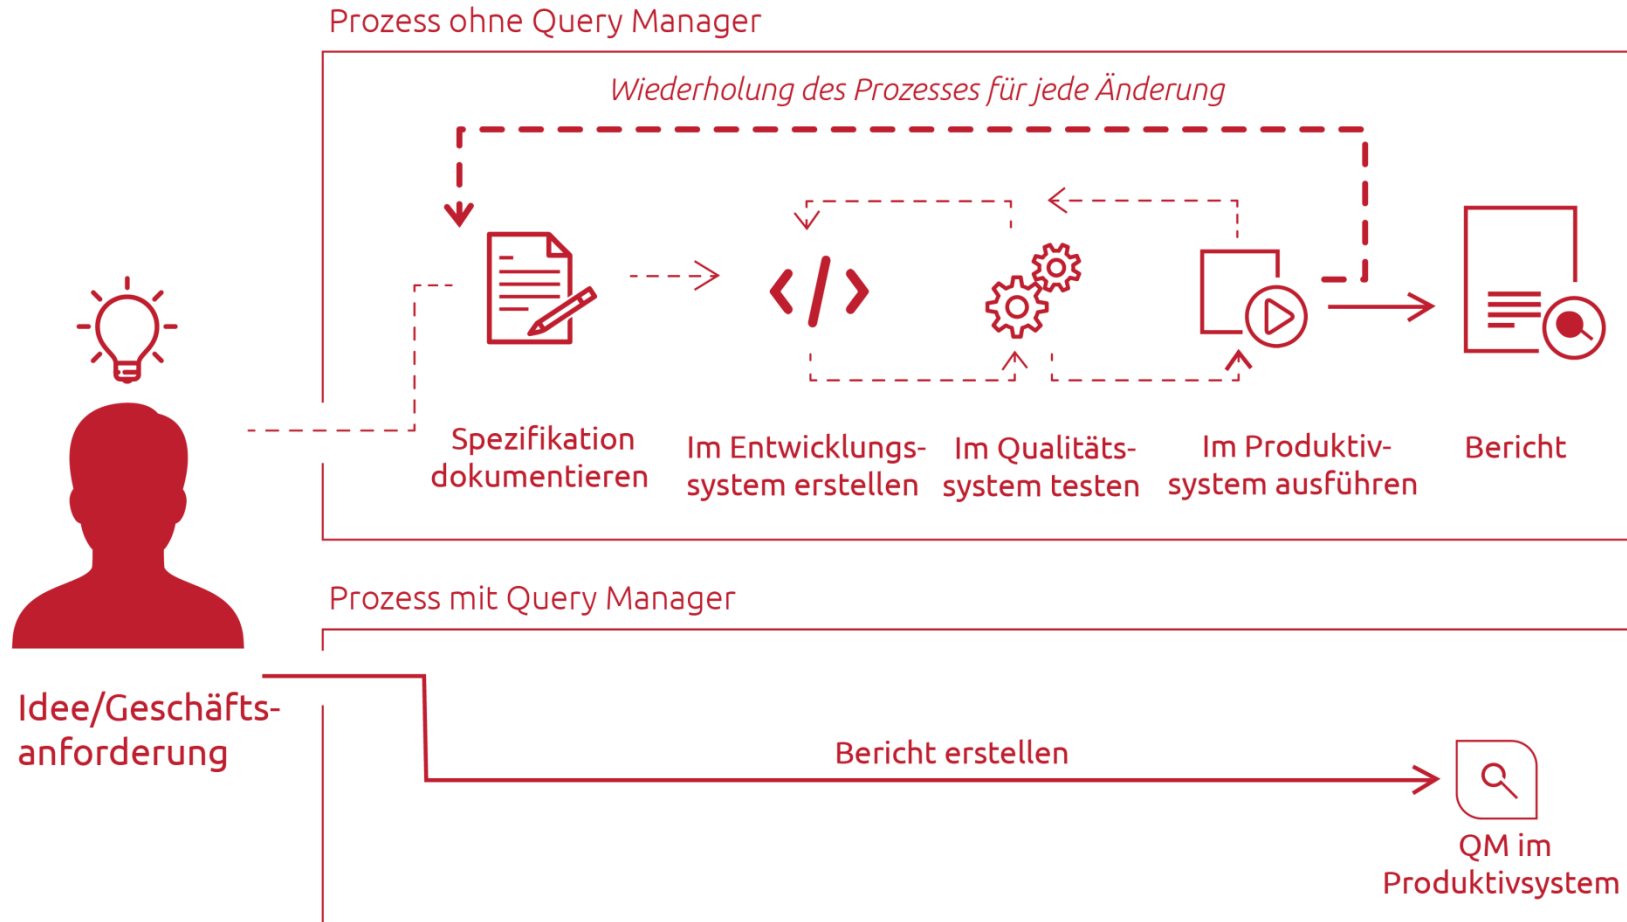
Prozess ohne Query Manager

Wiederholung des Prozesses für jede Änderung

Spezifikation dokumentieren

Im Entwicklungssystem erstellen

Im Qualitätssystem testen

Im Produktivsystem ausführen

Bericht

Prozess mit Query Manager

Idee/Geschäftsanforderung

Bericht erstellen

QM im Produktivsystem